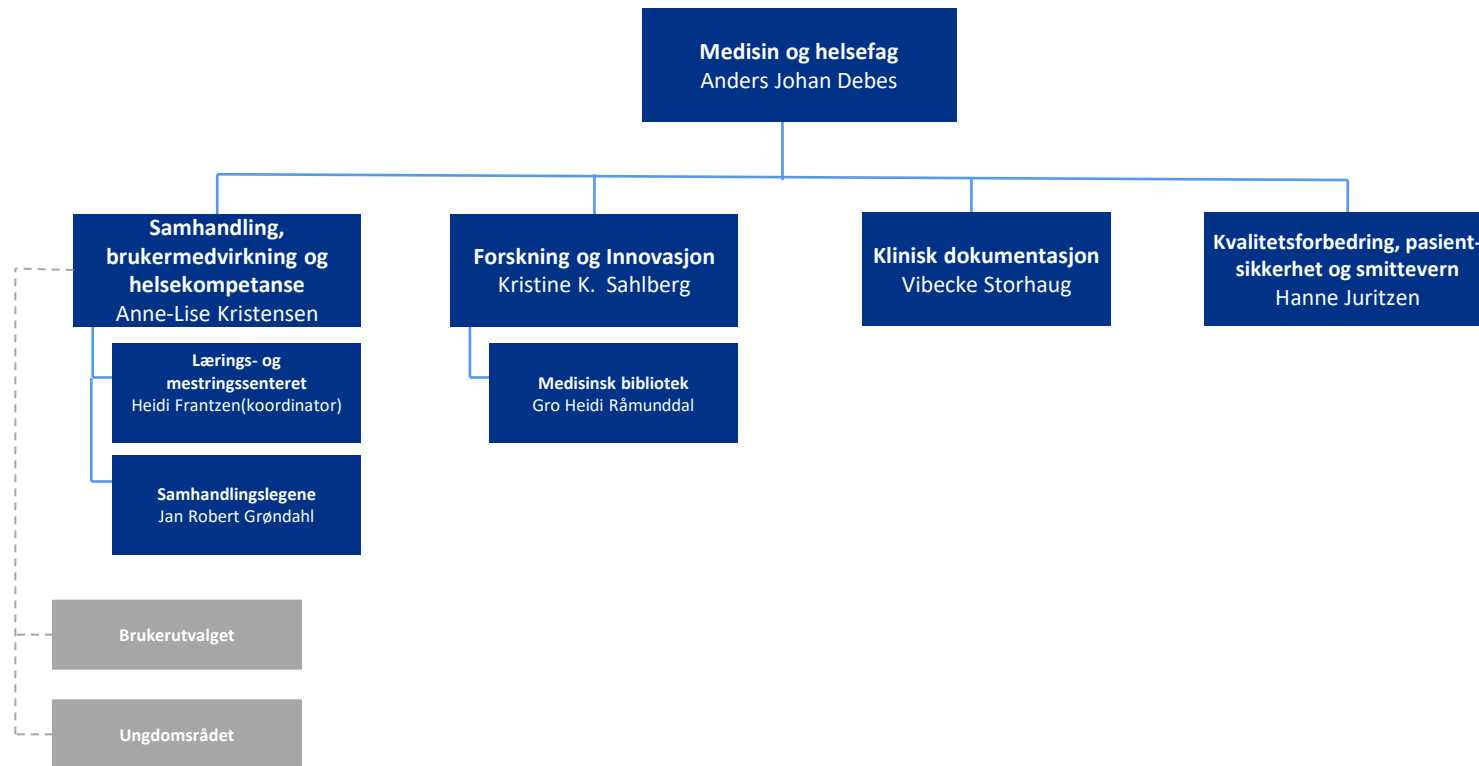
Medisin og helsefag
Anders Johan Debes

Samhandling, brukermedvirkning og helsekompetanse
Anne-Lise Kristensen

Lærings- og mestringssenteret
Heidi Frantzen(koordinator)

Samhandlingslegene
Jan Robert Grøndahl

Brukerutvalget

Ungdomsrådet

Forskning og Innovasjon
Kristine K. Sahlberg

Medisinsk bibliotek
Gro Heidi Råmunddal

Klinisk dokumentasjon
Vibecke Storhaug

Kvalitetsforbedring, pasientsikkerhet og smittevern
Hanne Juritzen